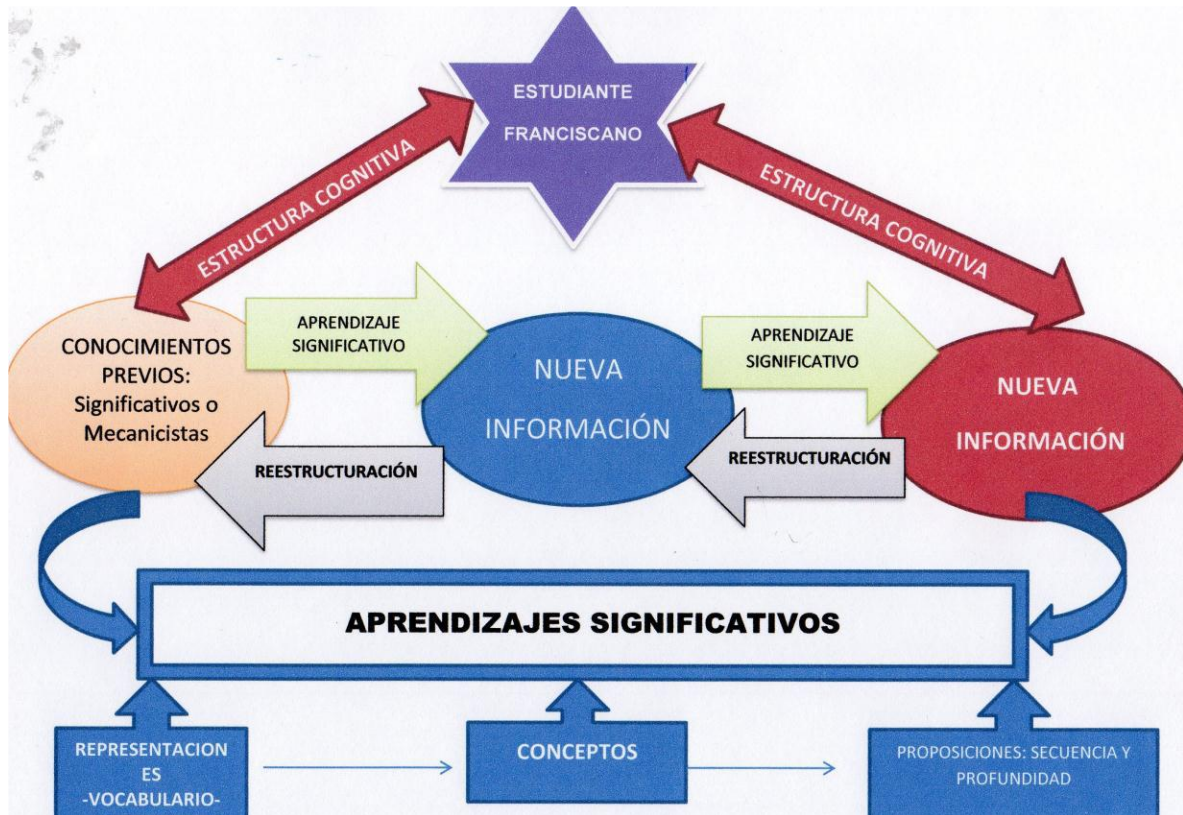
ESTUDIANTE FRANCISCANO

ESTRUCTURA COGNITIVA

ESTRUCTURA COGNITIVA

CONOCIMIENTOS PREVIOS: Significativos o Mecanicistas

APRENDIZAJE SIGNIFICATIVO

REESTRUCTURACIÓN

NUEVA INFORMACIÓN

APRENDIZAJE SIGNIFICATIVO

REESTRUCTURACIÓN

NUEVA INFORMACIÓN

APRENDIZAJES SIGNIFICATIVOS

REPRESENTACIONES -VOCABULARIO-

CONCEPTOS

PROPOSICIONES: SECUENCIA Y PROFUNDIDAD